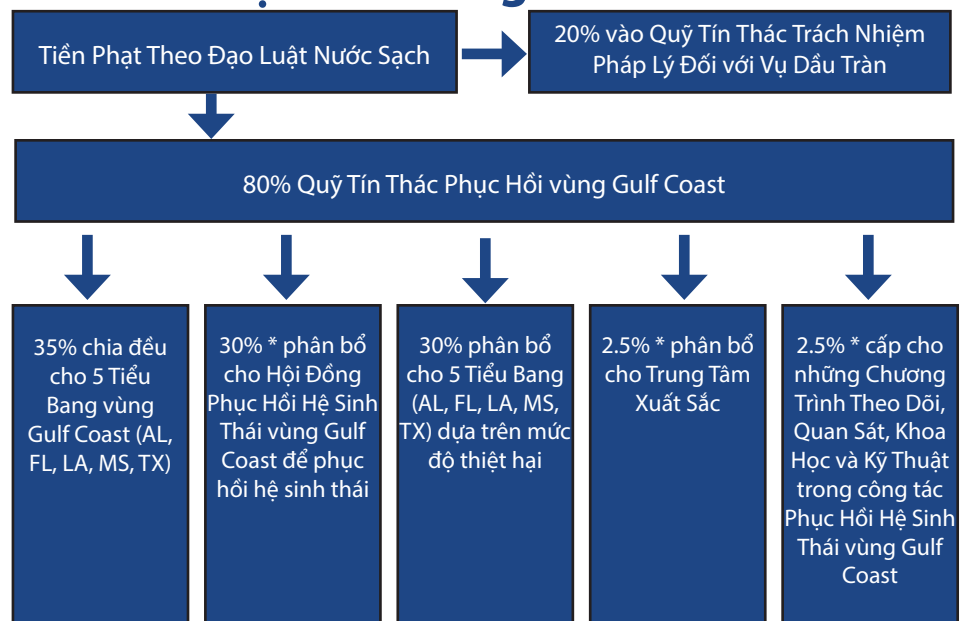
Tiền Phạt Theo Đạo Luật Nước Sạch

20% vào Quỹ Tín Thác Trách Nhiệm Pháp Lý Đối với Vụ Dầu Tràn

80% Quỹ Tín Thác Phục Hồi vùng Gulf Coast

35% chia đều cho 5 Tiểu Bang vùng Gulf Coast (AL, FL, LA, MS, TX)

30% * phân bổ cho Hội Đồng Phục Hồi Hệ Sinh Thái vùng Gulf Coast để phục hồi hệ sinh thái

30% phân bổ cho 5 Tiểu Bang (AL, FL, LA, MS, TX) dựa trên mức độ thiệt hại

2.5% * phân bổ cho Trung Tâm Xuất Sắc

2.5% * cấp cho những Chương Trình Theo Dõi, Quan Sát, Khoa Học và Kỹ Thuật trong công tác Phục Hồi Hệ Sinh Thái vùng Gulf Coast